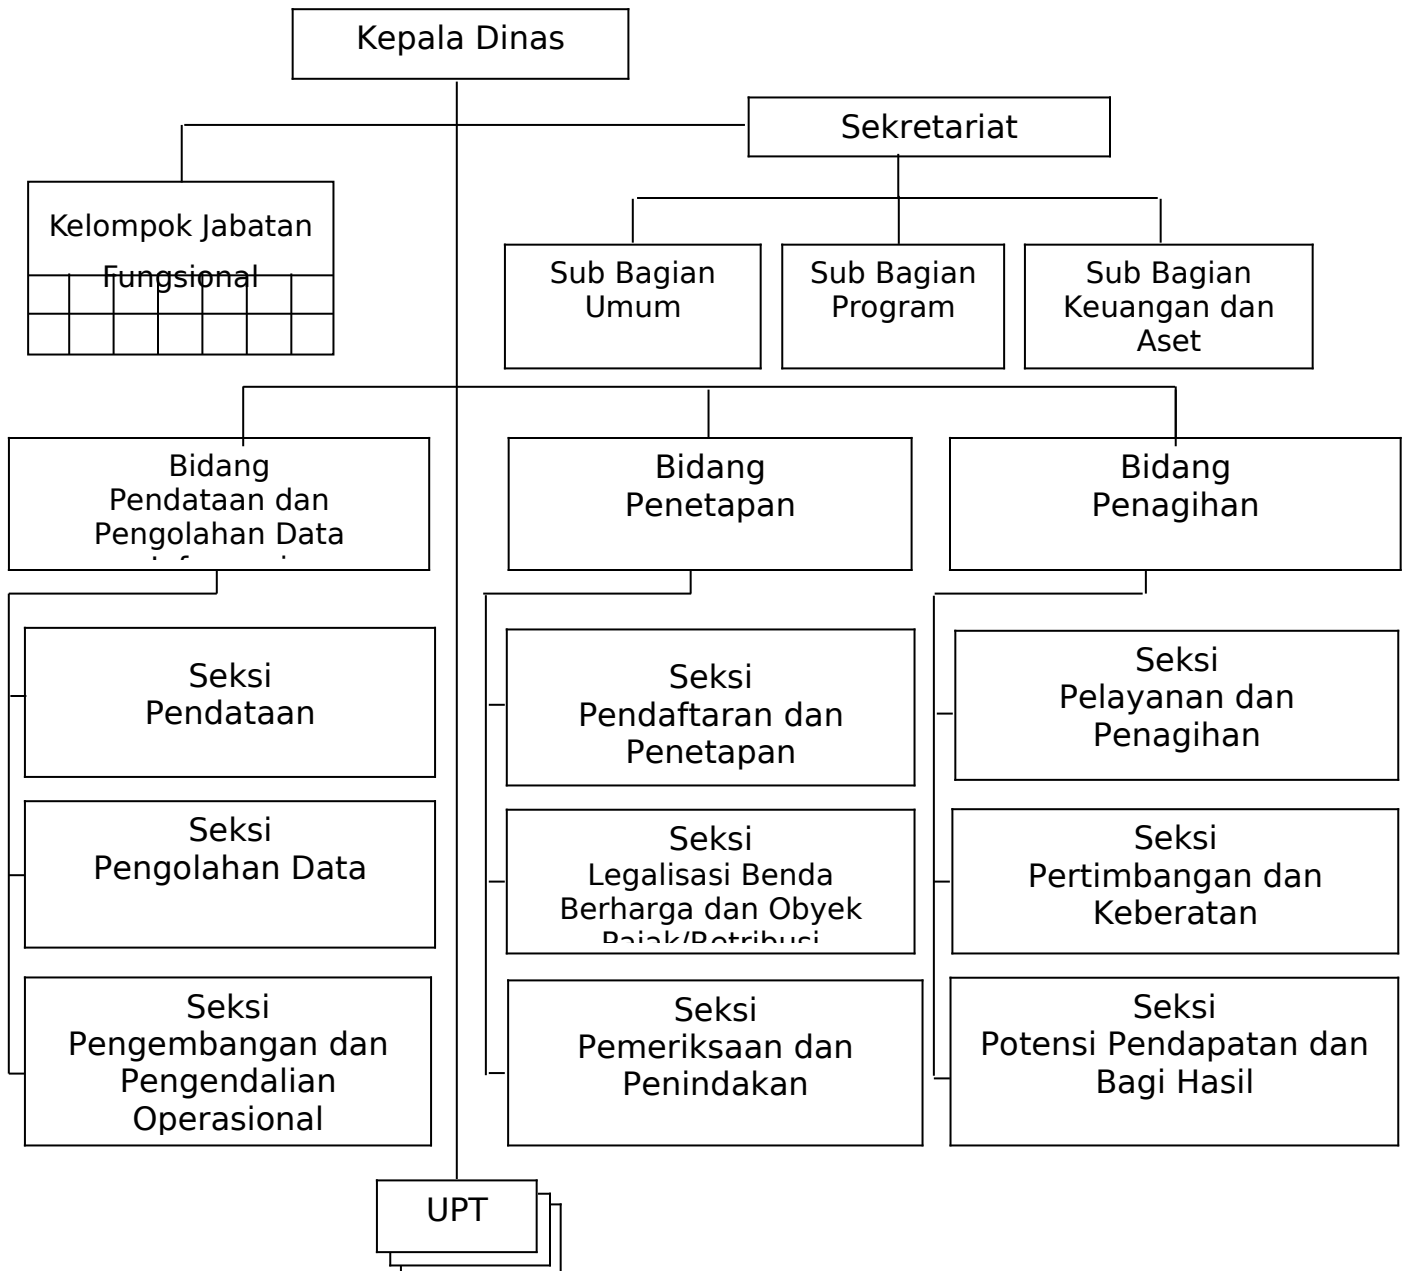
Kepala Dinas

Sekretariat

Kelompok Jabatan Fungsional

Sub Bagian Umum

Sub Bagian Program

Sub Bagian Keuangan dan Aset

Bidang Pendataan dan Pengolahan Data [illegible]

Bidang Penetapan

Bidang Penagihan

Seksi Pendataan

Seksi Pengolahan Data

Seksi Pengembangan dan Pengendalian Operasional

Seksi Pendaftaran dan Penetapan

Seksi Legalisasi Benda Berharga dan Obyek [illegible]

Seksi Pemeriksaan dan Penindakan

Seksi Pelayanan dan Penagihan

Seksi Pertimbangan dan Keberatan

Seksi Potensi Pendapatan dan Bagi Hasil

UPT